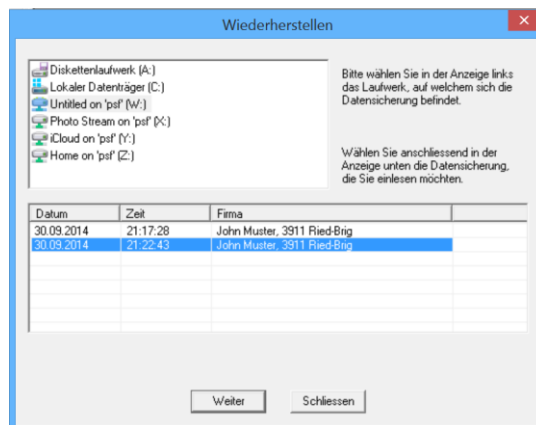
Wiederherstellen

Diskettenlaufwerk (A:)
Lokaler Datenträger (C:)
Untitled on 'psf' (W:)
Photo Stream on 'psf' (X:)
iCloud on 'psf' (Y:)
Home on 'psf' (Z:)

Bitte wählen Sie in der Anzeige links das Laufwerk, auf welchem sich die Datensicherung befindet.

Wählen Sie anschliessend in der Anzeige unten die Datensicherung, die Sie einlesen möchten.

| Datum | Zeit | Firma |
|---|---|---|
| 30.09.2014 | 21:17:28 | John Muster, 3911 Ried-Brig |
| 30.09.2014 | 21:22:43 | John Muster, 3911 Ried-Brig |

Weiter
Schliessen